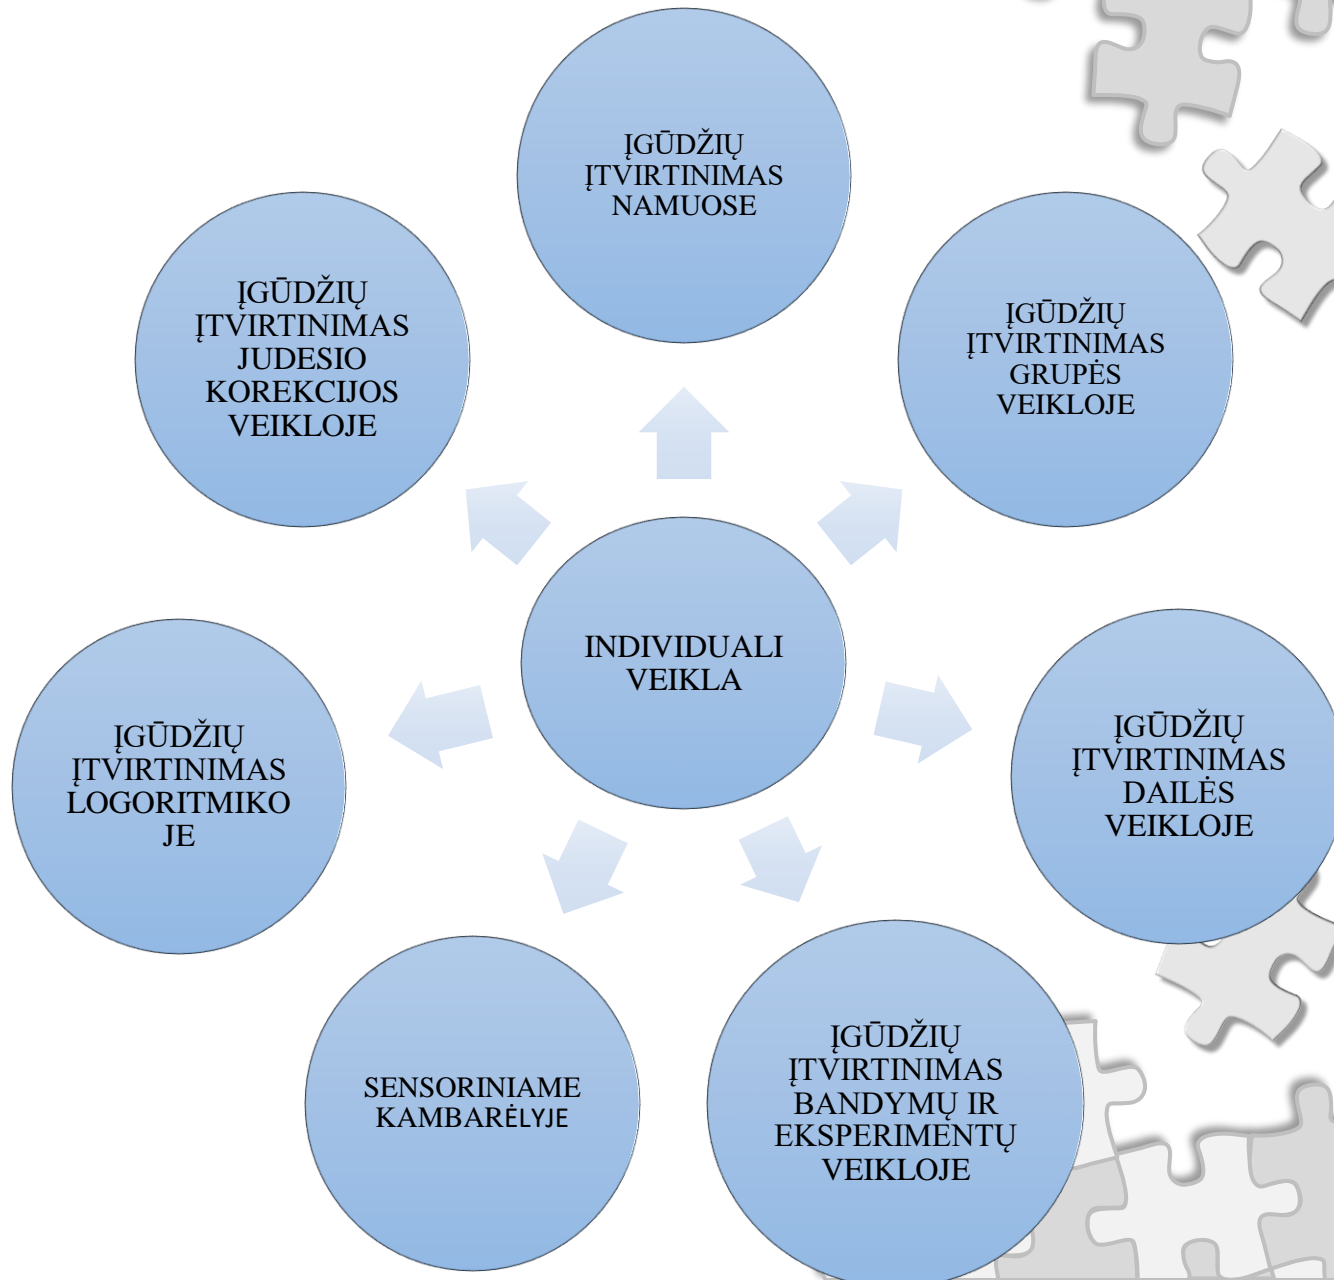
INDIVIDUALI VEIKLA

ĮGŪDŽIŲ ĮTVIRTINIMAS NAMUOSE

ĮGŪDŽIŲ ĮTVIRTINIMAS GRUPĖS VEIKLOJE

ĮGŪDŽIŲ ĮTVIRTINIMAS DAILĖS VEIKLOJE

ĮGŪDŽIŲ ĮTVIRTINIMAS BANDYMŲ IR EKSPERIMENTŲ VEIKLOJE

SENSORINIAME KAMBARĖLYJE

ĮGŪDŽIŲ ĮTVIRTINIMAS LOGORITMIKOJE

ĮGŪDŽIŲ ĮTVIRTINIMAS JUDESIO KOREKCIJOS VEIKLOJE